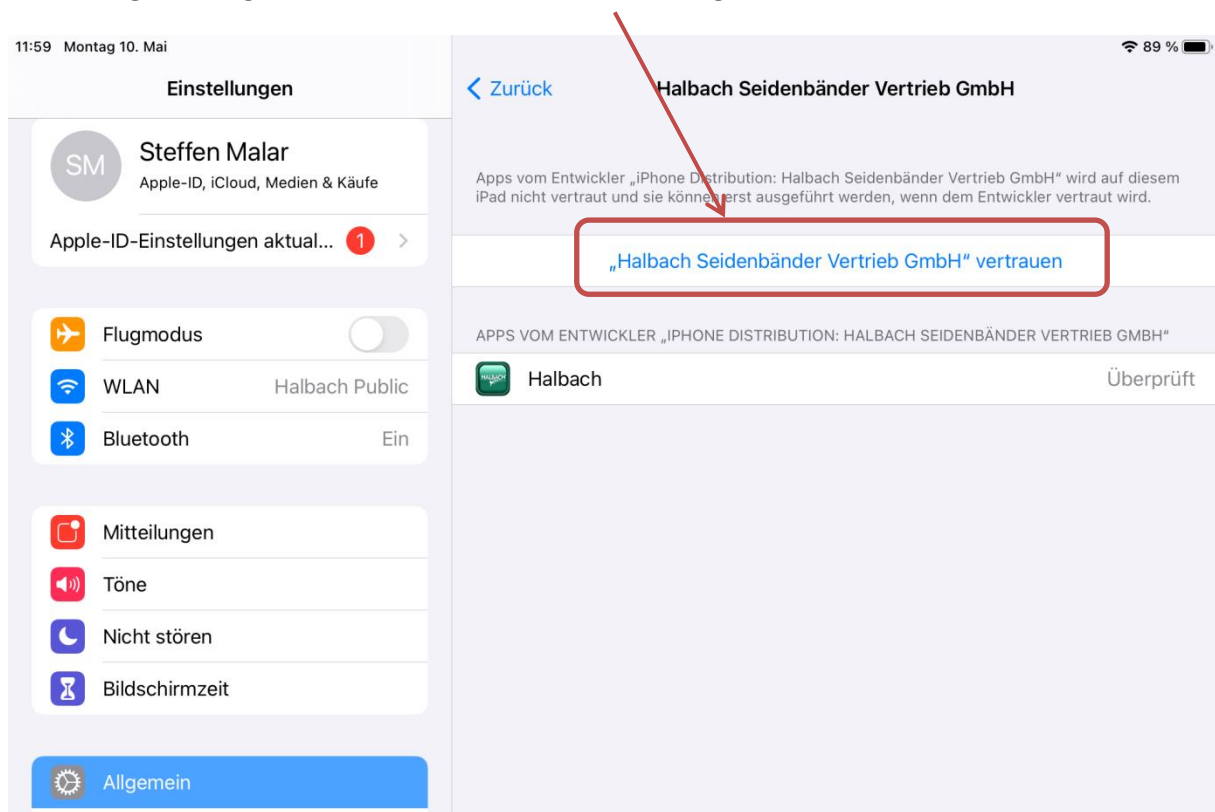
11:59 Montag 10. Mai

89 %

Einstellungen

SM

Steffen Malar

Apple-ID, iCloud, Medien & Käufe

Apple-ID-Einstellungen aktual... 1

Flugmodus

WLAN Halbach Public

Bluetooth Ein

Mitteilungen

Töne

Nicht stören

Bildschirmzeit

Allgemein

< Zurück

Halbach Seidenbänder Vertrieb GmbH

Apps vom Entwickler „iPhone Distribution: Halbach Seidenbänder Vertrieb GmbH" wird auf diesem iPad nicht vertraut und sie können erst ausgeführt werden, wenn dem Entwickler vertraut wird.

„Halbach Seidenbänder Vertrieb GmbH" vertrauen

APPS VOM ENTWICKLER „IPHONE DISTRIBUTION: HALBACH SEIDENBÄNDER VERTRIEB GMBH"

HALBACH

Halbach Überprüft